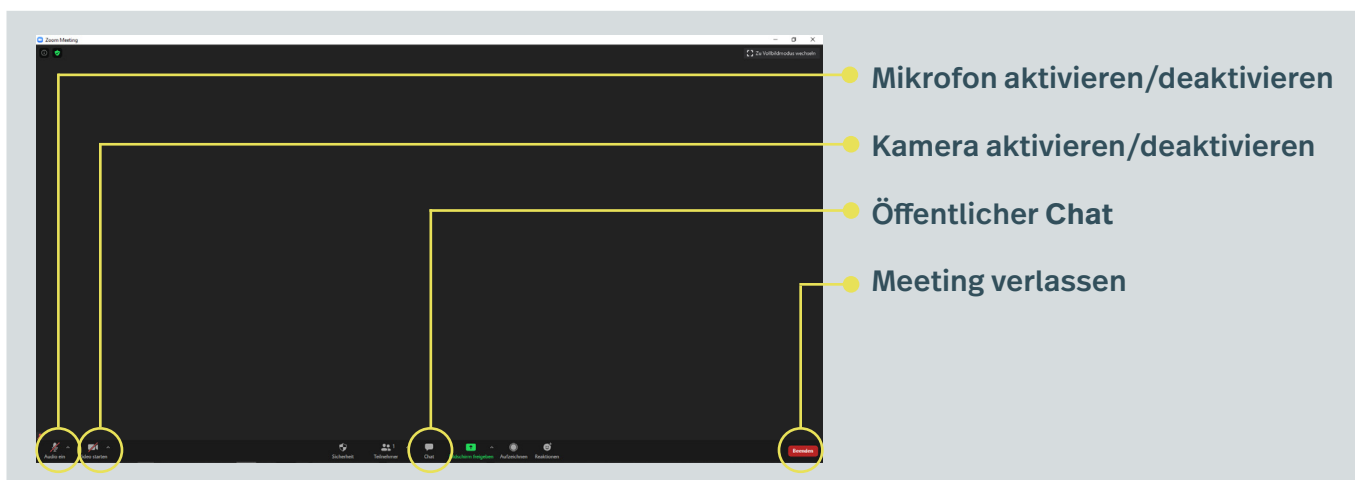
Zoom Meeting

Zu Vollbildmodus wechseln

Mikrofon aktivieren/deaktivieren

Kamera aktivieren/deaktivieren

Öffentlicher Chat

Meeting verlassen

Audio ein

Video starten

Sicherheit

Teilnehmer 1

Chat

Bildschirm freigeben

Aufzeichnen

Reaktionen

Beenden